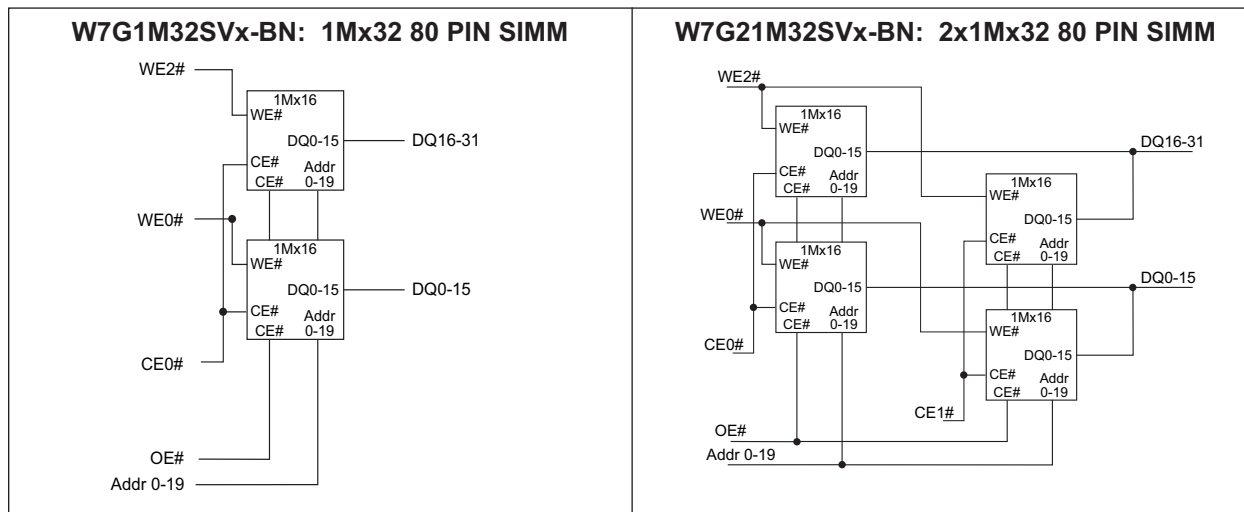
W7G1M32SVx-BN: 1Mx32 80 PIN SIMM

WE2#
1Mx16
WE#
DQ0-15
DQ16-31
CE#
CE#
Addr 0-19
WE0#
1Mx16
WE#
DQ0-15
DQ0-15
CE#
CE#
Addr 0-19
CE0#
OE#
Addr 0-19

W7G21M32SVx-BN: 2x1Mx32 80 PIN SIMM

WE2#
1Mx16
WE#
DQ0-15
DQ16-31
CE#
CE#
Addr 0-19
1Mx16
WE#
DQ0-15
CE#
CE#
Addr 0-19
WE0#
1Mx16
WE#
DQ0-15
DQ0-15
CE#
CE#
Addr 0-19
1Mx16
WE#
DQ0-15
CE#
CE#
Addr 0-19
CE0#
CE1#
OE#
Addr 0-19